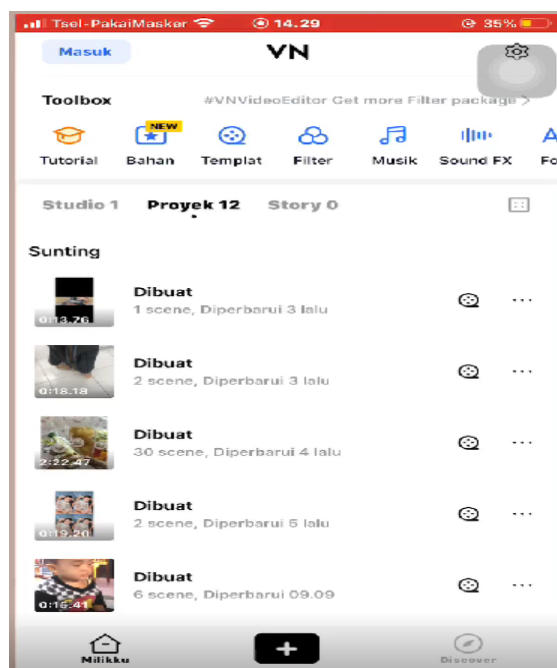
Tsel-PakaiMasker 14.29 35%

Masuk
VN

Toolbox #VNVideoEditor Get more Filter package >

Tutorial
NEW
Bahan
Templat
Filter
Musik
Sound FX
Fo

Studio 1
Proyek 12
Story 0

Sunting

0:13.76
Dibuat
1 scene, Diperbarui 3 lalu

0:18.18
Dibuat
2 scene, Diperbarui 3 lalu

2:22.47
Dibuat
30 scene, Diperbarui 4 lalu

0:19.20
Dibuat
2 scene, Diperbarui 5 lalu

0:15.41
Dibuat
6 scene, Diperbarui 09.09

Milikku
+
Discover